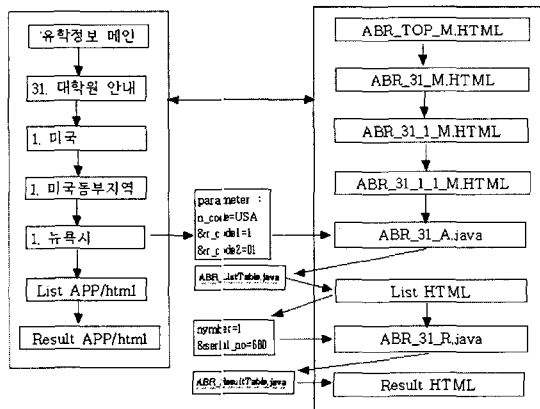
유학정보 메인

31. 대학원 안내

1. 미국

1. 미국동부지역

1. 뉴욕시

List APP/html

Result APP/html

parameter :
n_code=USA
&r_code1=1
&r_code2=01

ABR_ListTable.java

number=1
&serial_no=680

ABR_ResultTable.java

ABR_TOP_M.HTML

ABR_31_M.HTML

ABR_31_1_M.HTML

ABR_31_1_1_M.HTML

ABR_31_A.java

List HTML

ABR_31_R.java

Result HTML